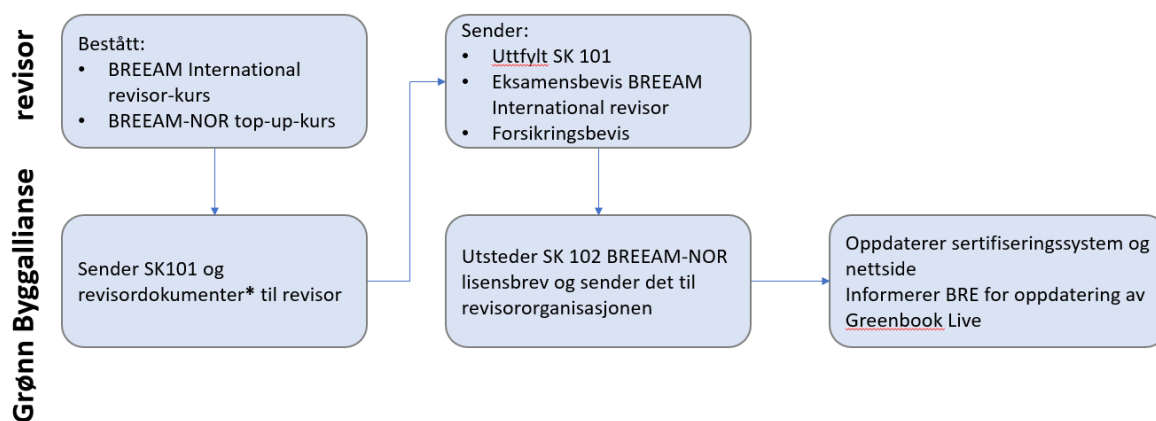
revisor

Grønn Byggallianse

Bestått:
• BREEAM International revisor-kurs
• BREEAM-NOR top-up-kurs

Sender:
• Uttfylt SK 101
• Eksamensbevis BREEAM International revisor
• Forsikringsbevis

Sender SK101 og revisordokumenter* til revisor

Utsteder SK 102 BREEAM-NOR lisensbrev og sender det til revisororganisasjonen

Oppdaterer sertifiseringssystem og nettside
Informerer BRE for oppdatering av Greenbook Live